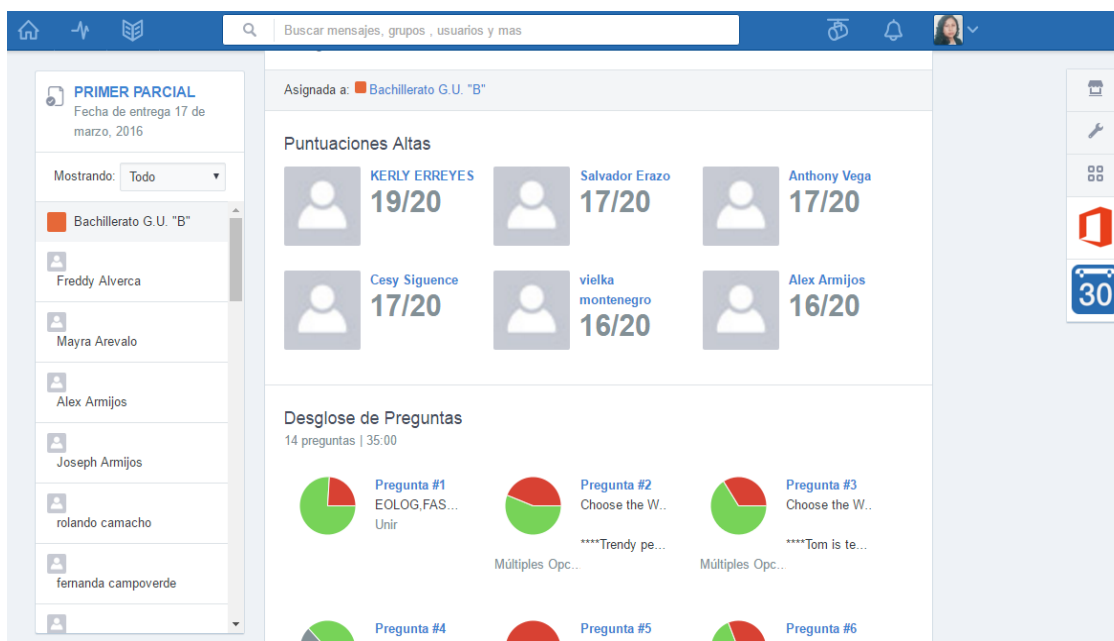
Buscar mensajes, grupos , usuarios y mas

PRIMER PARCIAL
Fecha de entrega 17 de marzo, 2016

Mostrando: Todo

Bachillerato G.U. "B"
Freddy Alverca
Mayra Arevalo
Alex Armijos
Joseph Armijos
rolando camacho
fernanda campoverde

Asignada a: Bachillerato G.U. "B"

Puntuaciones Altas

KERLY ERREYES
19/20

Salvador Erazo
17/20

Anthony Vega
17/20

Cesy Siguence
17/20

vielka montenegro
16/20

Alex Armijos
16/20

Desglose de Preguntas
14 preguntas | 35:00

Pregunta #1
EOLOG,FAS...
Unir

Pregunta #2
Choose the W..
****Trendy pe...
Múltiples Opc...

Pregunta #3
Choose the W..
****Tom is te...
Múltiples Opc...

Pregunta #4

Pregunta #5

Pregunta #6

30